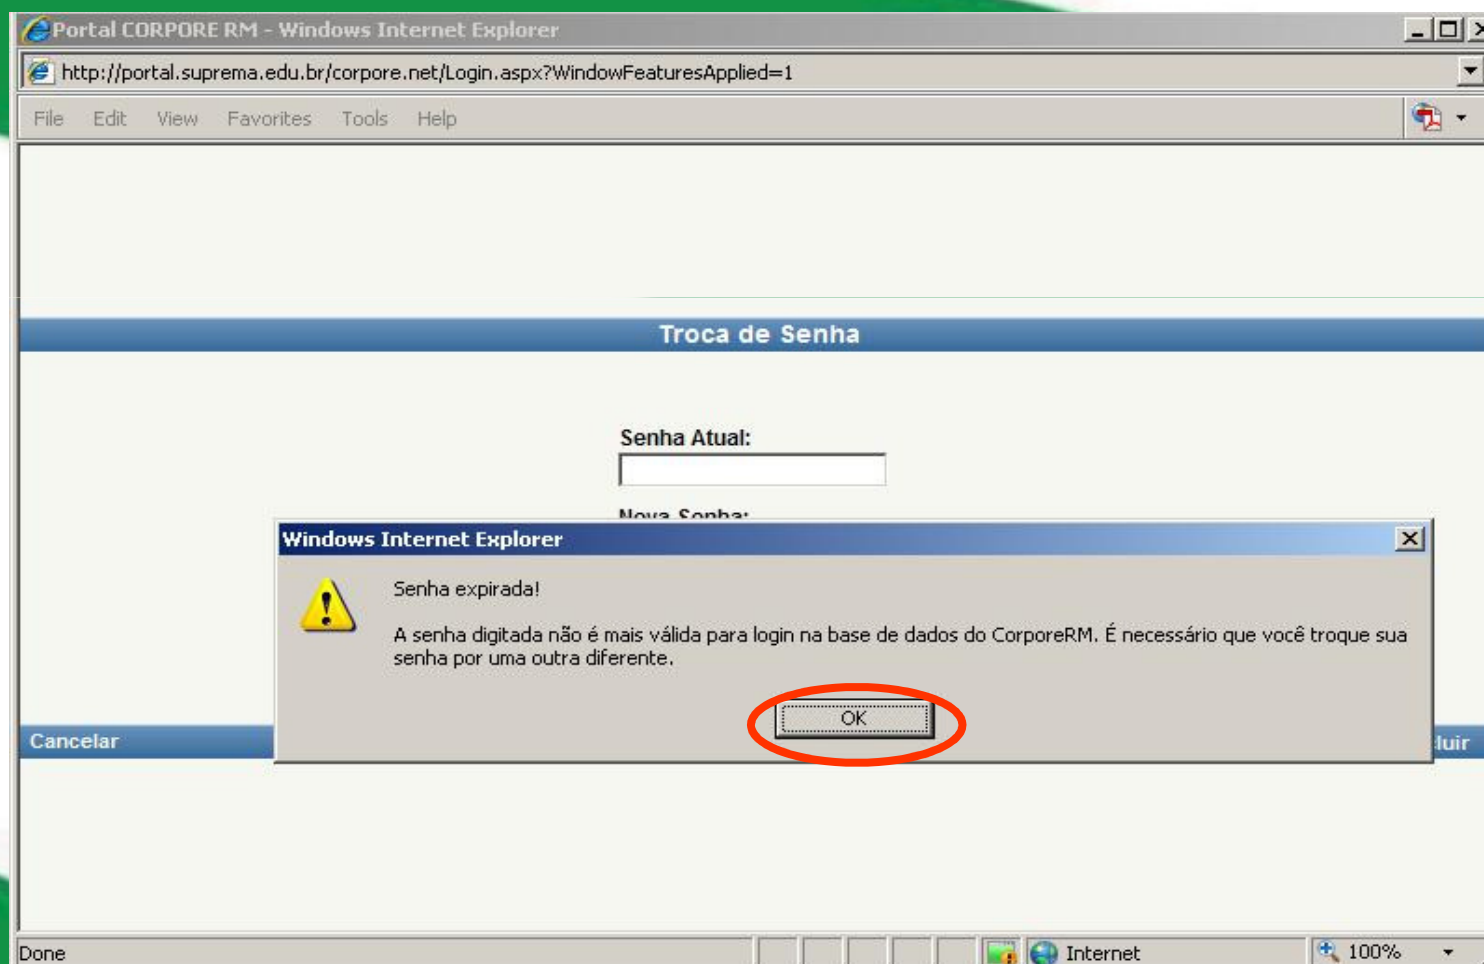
Portal CORPORE RM - Windows Internet Explorer

http://portal.suprema.edu.br/corpore.net/Login.aspx?WindowFeaturesApplied=1

File Edit View Favorites Tools Help

Troca de Senha

Senha Atual:

Nova Senha:

Windows Internet Explorer

Senha expirada!

A senha digitada não é mais válida para login na base de dados do CorporeRM. É necessário que você troque sua senha por uma outra diferente.

OK

Cancelar

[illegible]luir

Done

Internet

100%